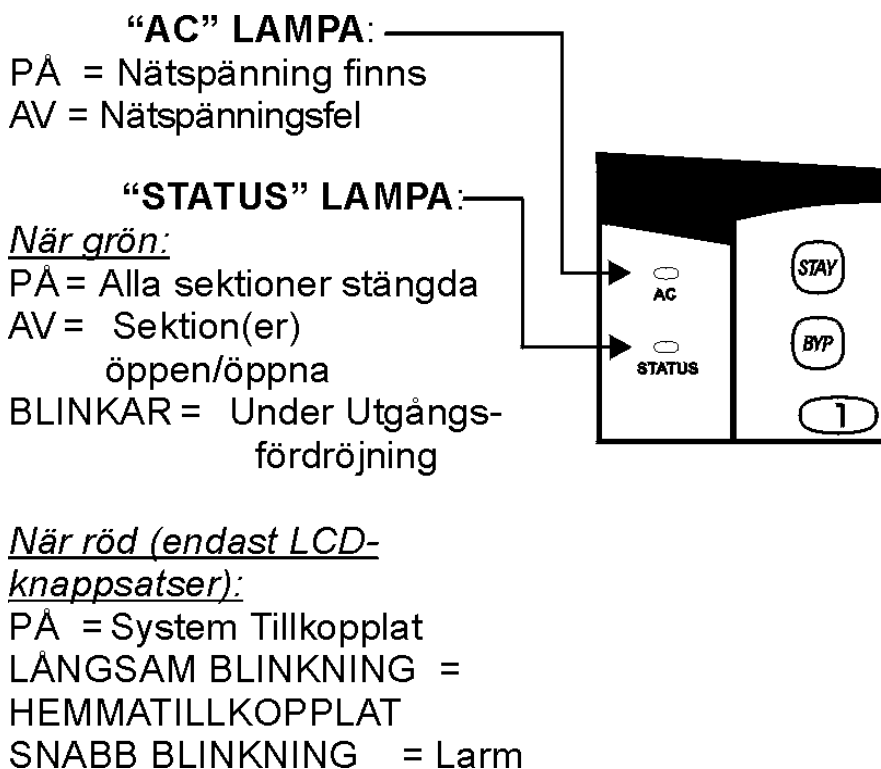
**"AC" LAMPA**:
PÅ = Nätspänning finns
AV = Nätspänningsfel

**"STATUS" LAMPA**:
*När grön:*
PÅ = Alla sektioner stängda
AV = Sektion(er) öppen/öppna
BLINKAR = Under Utgångsfördröjning

*När röd (endast LCD-knappsatser):*
PÅ = System Tillkopplat
LÅNGSAM BLINKNING = HEMMATILLKOPPLAT
SNABB BLINKNING = Larm

AC
STATUS
STAY
BYP
1